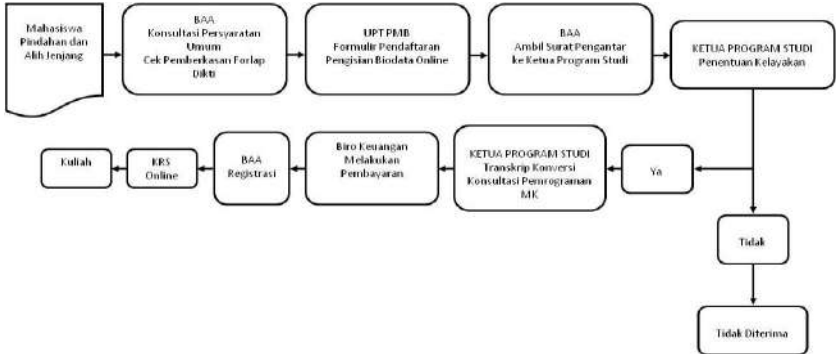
Mahasiswa Pindahan dan Alih Jenjang

BAA
Konsultasi Persyaratan Umum
Cek Pemberkasan Forlap Dikti

UPT PMB
Formulir Pendaftaran
Pengisian Biodata Online

BAA
Ambil Surat Pengantar ke Ketua Program Studi

KETUA PROGRAM STUDI
Penentuan Kelayakan

Ya

KETUA PROGRAM STUDI
Transkrip Konversi
Konsultasi Pemrograman MK

Biro Keuangan
Melakukan Pembayaran

BAA
Registrasi

KRS Online

Kuliah

Tidak

Tidak Diterima